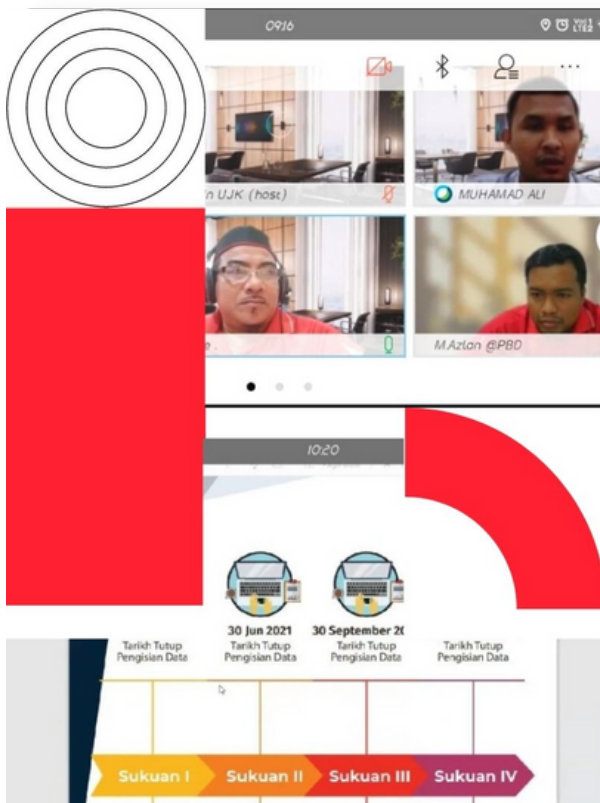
0916

n UJK (host)

MUHAMAD ALI

e .

M.Azlan @PBD

1020

30 Jun 2021

30 September 2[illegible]

Tarikh Tutup Pengisian Data

Tarikh Tutup Pengisian Data

Tarikh Tutup Pengisian Data

Tarikh Tutup Pengisian Data

Sukuan I

Sukuan II

Sukuan III

Sukuan IV